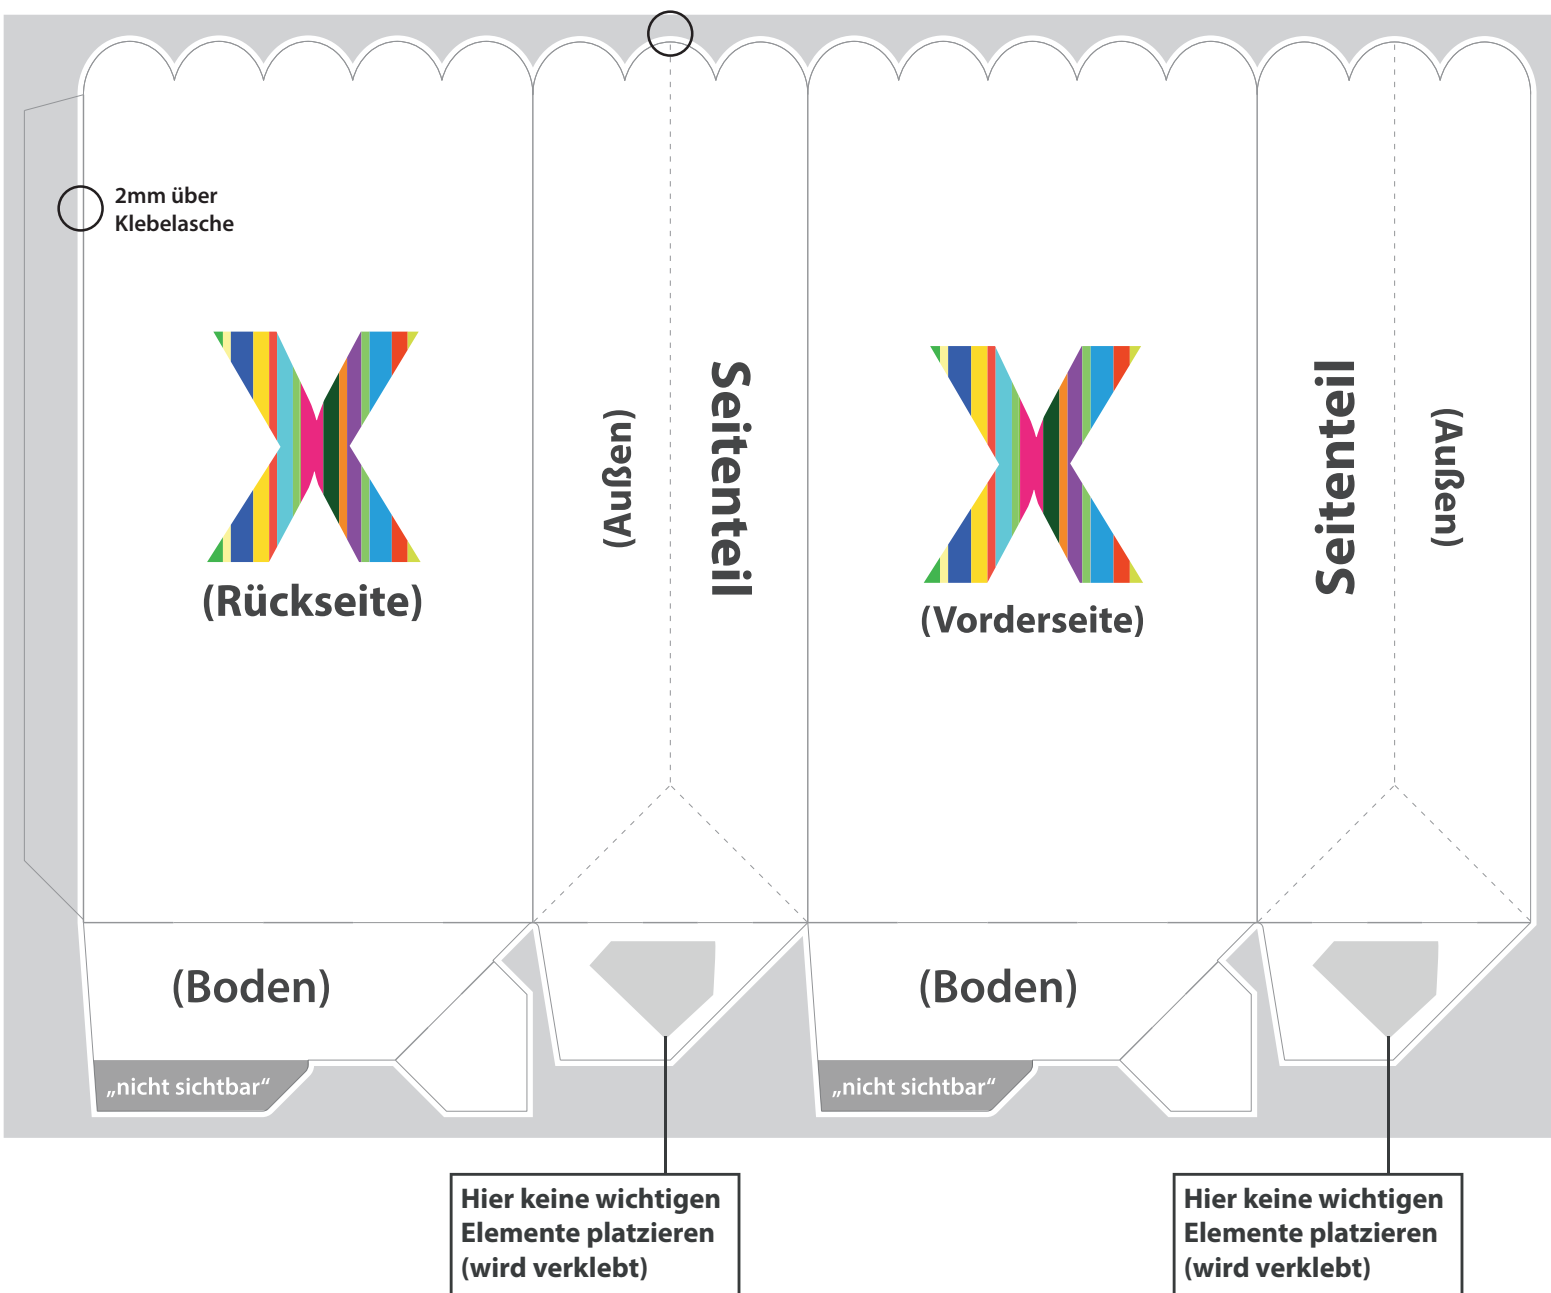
2mm über Klebelasche

(Rückseite)

(Außen)

Seitenteil

(Vorderseite)

Seitenteil

(Außen)

(Boden)

„nicht sichtbar“

(Boden)

„nicht sichtbar“

Hier keine wichtigen Elemente platzieren (wird verklebt)

Hier keine wichtigen Elemente platzieren (wird verklebt)